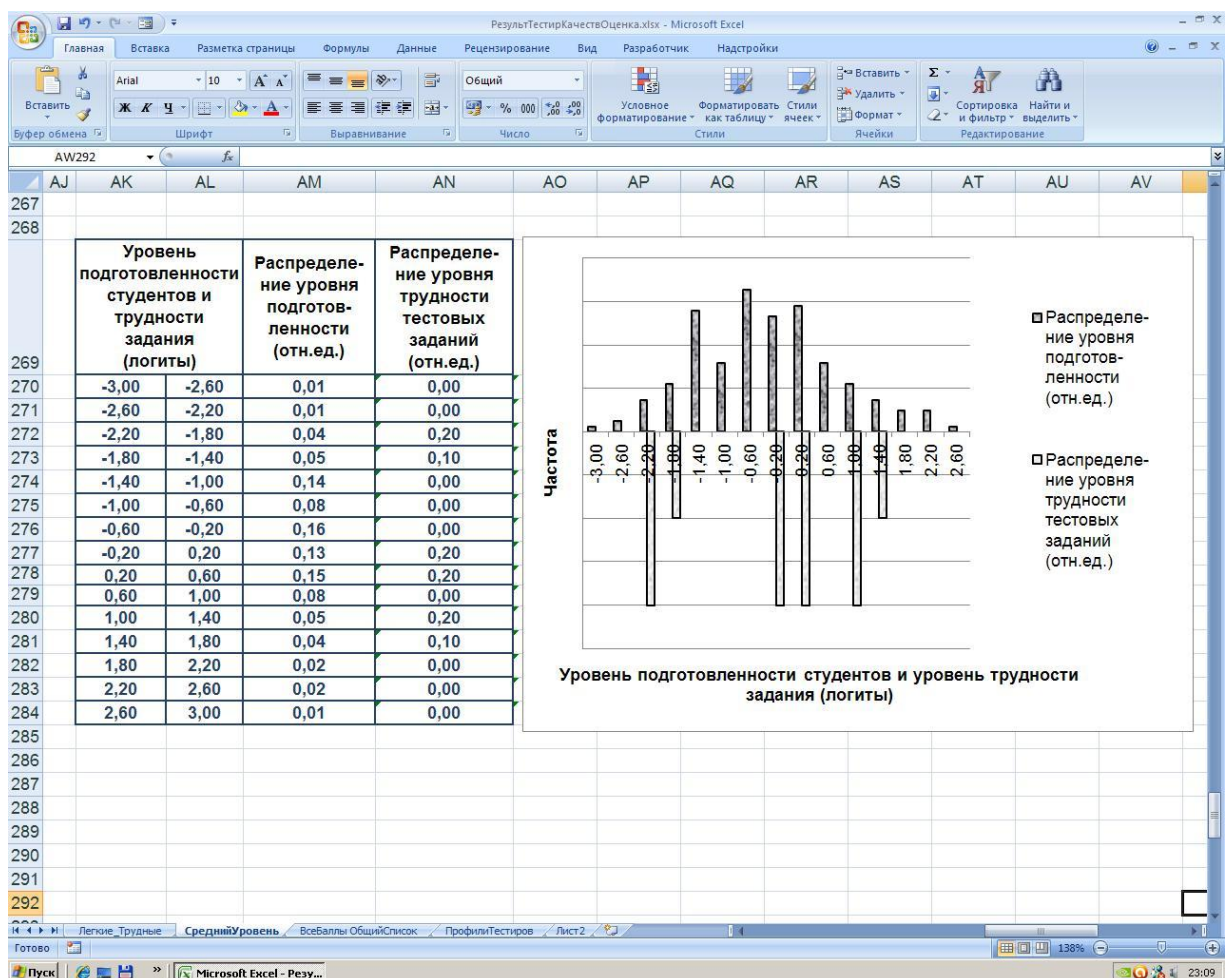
РезультТестирКачествОценка.xlsx - Microsoft Excel

Главная Вставка Разметка страницы Формулы Данные Рецензирование Вид Разработчик Надстройки

Вставить Буфер обмена Arial 10 Шрифт Выравнивание Общий Число Условное форматирование Форматировать как таблицу Стили ячеек Стили Вставить Удалить Формат Ячейки Сортировка и фильтр Найти и выделить Редактирование

AW292 $f_x$

AJ AK AL AM AN AO AP AQ AR AS AT AU AV

| | Уровень подготовленности студентов и трудности задания (логиты) | | Распределение уровня подготовленности (отн.ед.) | Распределение уровня трудности тестовых заданий (отн.ед.) |
|---|---|---|---|---|
| 270 | -3,00 | -2,60 | 0,01 | 0,00 |
| 271 | -2,60 | -2,20 | 0,01 | 0,00 |
| 272 | -2,20 | -1,80 | 0,04 | 0,20 |
| 273 | -1,80 | -1,40 | 0,05 | 0,10 |
| 274 | -1,40 | -1,00 | 0,14 | 0,00 |
| 275 | -1,00 | -0,60 | 0,08 | 0,00 |
| 276 | -0,60 | -0,20 | 0,16 | 0,00 |
| 277 | -0,20 | 0,20 | 0,13 | 0,20 |
| 278 | 0,20 | 0,60 | 0,15 | 0,20 |
| 279 | 0,60 | 1,00 | 0,08 | 0,00 |
| 280 | 1,00 | 1,40 | 0,05 | 0,20 |
| 281 | 1,40 | 1,80 | 0,04 | 0,10 |
| 282 | 1,80 | 2,20 | 0,02 | 0,00 |
| 283 | 2,20 | 2,60 | 0,02 | 0,00 |
| 284 | 2,60 | 3,00 | 0,01 | 0,00 |

Частота

-3,00 -2,60 -2,20 -1,80 -1,40 -1,00 -0,60 -0,20 0,20 0,60 1,00 1,40 1,80 2,20 2,60

Распределение уровня подготовленности (отн.ед.)

Распределение уровня трудности тестовых заданий (отн.ед.)

Уровень подготовленности студентов и уровень трудности задания (логиты)

Легкие_Трудные СреднийУровень ВсеБаллы ОбщийСписок ПрофилиТестиров Лист2

Готово 138%

Пуск Microsoft Excel - Резу... 23:09